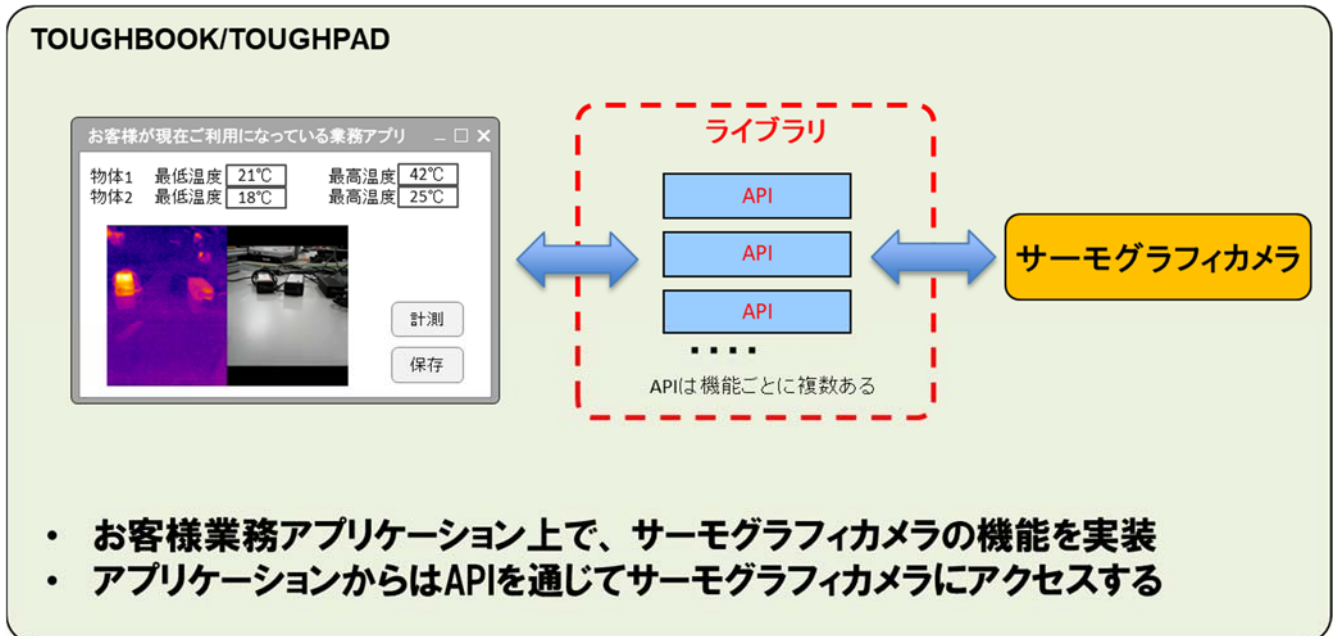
TOUGHBOOK/TOUGHPAD

お客様が現在ご利用になっている業務アプリ

物体1 最低温度 21℃ 最高温度 42℃
物体2 最低温度 18℃ 最高温度 25℃

計測

保存

ライブラリ

API

API

API

・・・・

APIは機能ごとに複数ある

サーモグラフィカメラ

• お客様業務アプリケーション上で、サーモグラフィカメラの機能を実装
• アプリケーションからはAPIを通じてサーモグラフィカメラにアクセスする